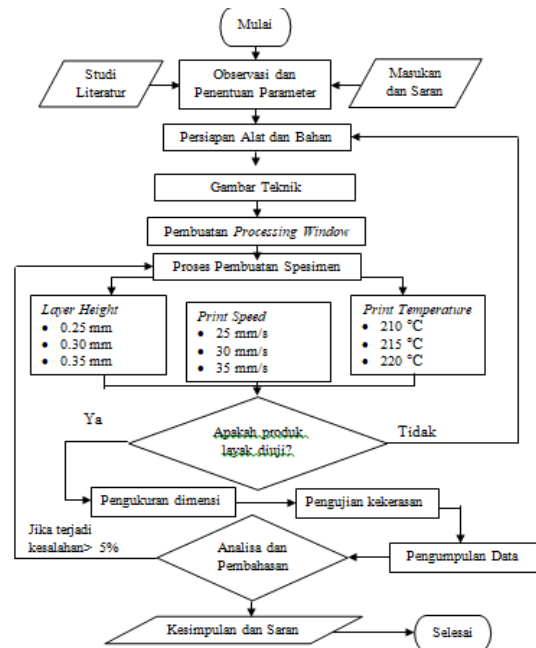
Mulai

Studi Literatur

Observasi dan Penentuan Parameter

Masukan dan Saran

Persiapan Alat dan Bahan

Gambar Teknik

Pembuatan *Processing Window*

Proses Pembuatan Spesimen

*Layer Height*
- 0.25 mm
- 0.30 mm
- 0.35 mm

*Print Speed*
- 25 mm/s
- 30 mm/s
- 35 mm/s

*Print Temperature*
- 210 °C
- 215 °C
- 220 °C

Ya

Apakah produk layak diuji?

Tidak

Pengukuran dimensi

Pengujian kekerasan

Jika terjadi kesalahan> 5%

Analisa dan Pembahasan

Pengumpulan Data

Kesimpulan dan Saran

Selesai